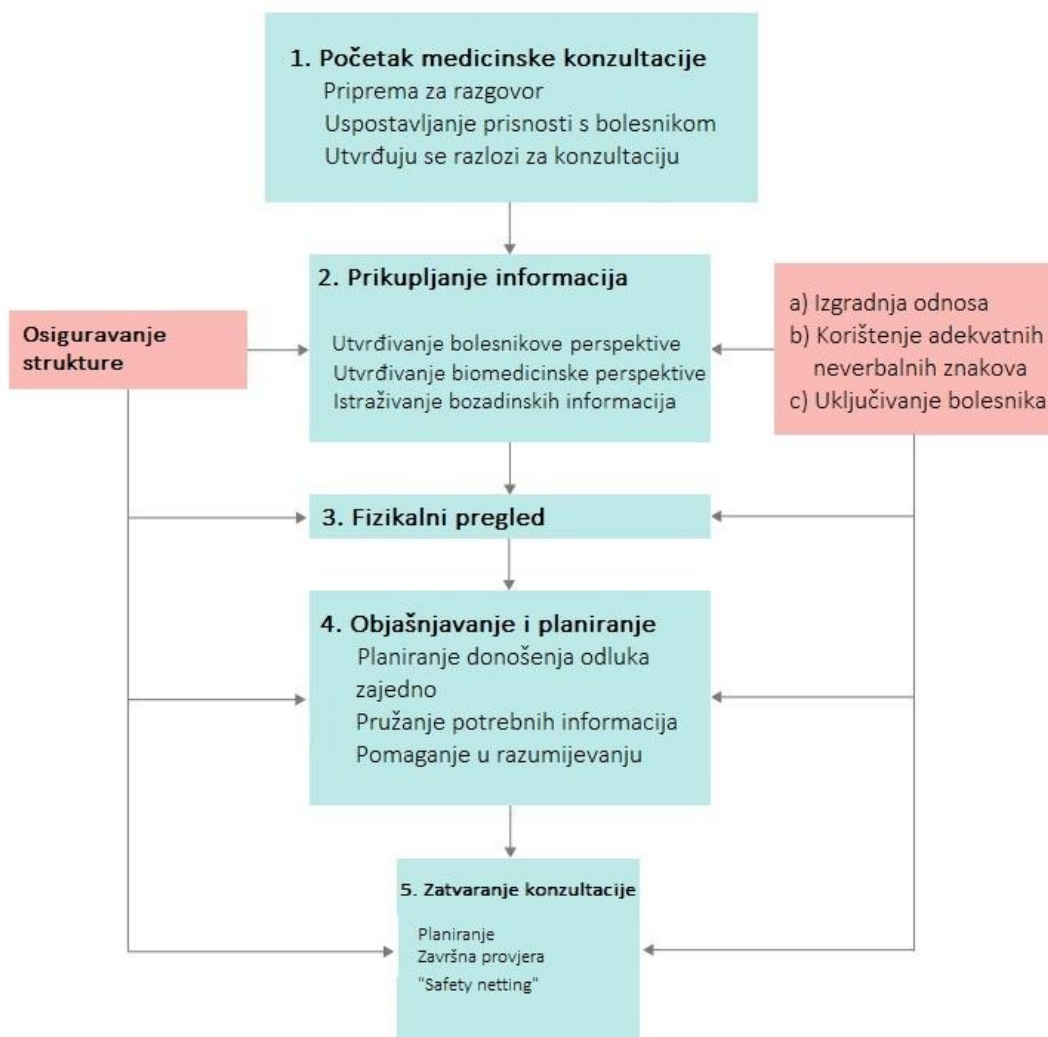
1. Početak medicinske konzultacije
Priprema za razgovor
Uspostavljanje prisnosti s bolesnikom
Utvrđuju se razlozi za konzultaciju

2. Prikupljanje informacija

Utvrđivanje bolesnikove perspektive
Utvrđivanje biomedicinske perspektive
Istraživanje bozadinskih informacija

Osiguravanje strukture

a) Izgradnja odnosa
b) Korištenje adekvatnih neverbalnih znakova
c) Uključivanje bolesnika

3. Fizikalni pregled

4. Objašnjavanje i planiranje
Planiranje donošenja odluka zajedno
Pružanje potrebnih informacija
Pomaganje u razumijevanju

5. Zatvaranje konzultacije

Planiranje
Završna provjera
"Safety netting"